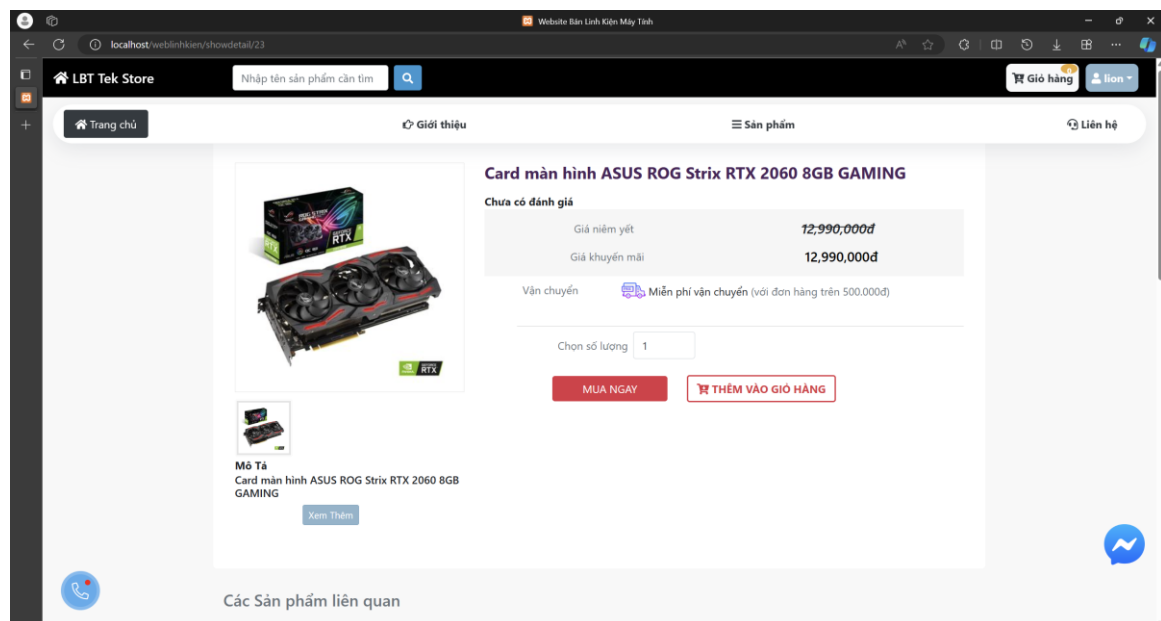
Website Bán Linh Kiện Máy Tính

localhost/weblinhkien/showdetail/23

LBT Tek Store

Nhập tên sản phẩm cần tìm

Giỏ hàng

lion

Trang chủ

Giới thiệu

Sản phẩm

Liên hệ

Card màn hình ASUS ROG Strix RTX 2060 8GB GAMING

Chưa có đánh giá

| Giá niêm yết | ~~12,990,000đ~~ |
|---|---|
| Giá khuyến mãi | 12,990,000đ |

Vận chuyển Miễn phí vận chuyển (với đơn hàng trên 500.000đ)

Chọn số lượng 1

MUA NGAY

THÊM VÀO GIỎ HÀNG

Mô Tả

Card màn hình ASUS ROG Strix RTX 2060 8GB GAMING

Xem Thêm

Các Sản phẩm liên quan